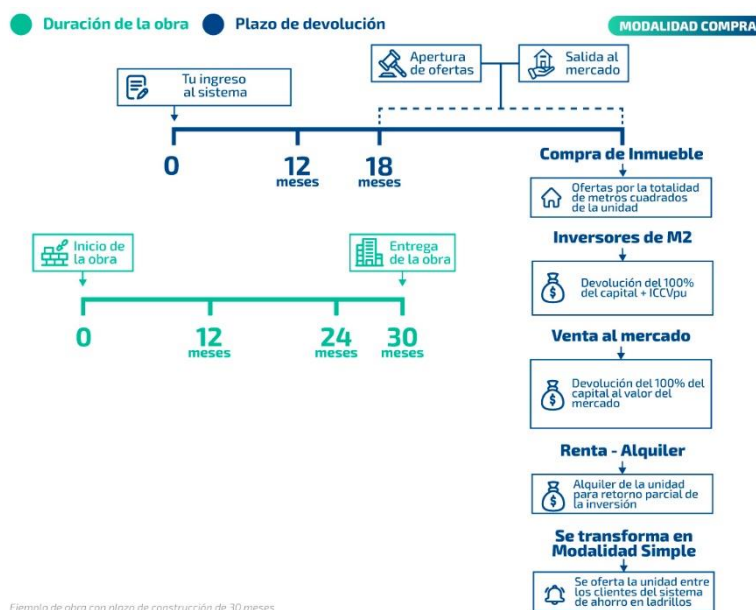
Duración de la obra  Plazo de devolución

MODALIDAD COMPRA

Apertura de ofertas

Salida al mercado

Tu ingreso al sistema

0

12 meses

18 meses

Compra de Inmueble

Ofertas por la totalidad de metros cuadrados de la unidad

Inversores de M2

Devolución del 100% del capital + ICCVpu

Inicio de la obra

Entrega de la obra

0

12 meses

24 meses

30 meses

Venta al mercado

Devolución del 100% del capital al valor del mercado

Renta - Alquiler

Alquiler de la unidad para retorno parcial de la inversión

Se transforma en Modalidad Simple

Se oferta la unidad entre los clientes del sistema de ahorro en ladrillos

Ejemplo de obra con plazo de construcción de 30 meses